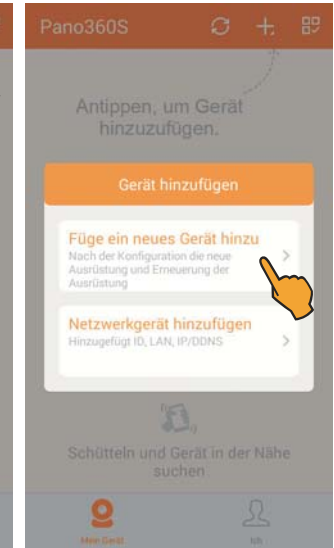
Pano360S

Antippen, um Gerät hinzuzufügen.

Gerät hinzufügen

Füge ein neues Gerät hinzu
Nach der Konfiguration die neue Ausrüstung und Erneuerung der Ausrüstung

Netzwerkgerät hinzufügen
Hinzugefügt ID, LAN, IP/DDNS

Schütteln und Gerät in der Nähe suchen

Mein Gerät

Ich